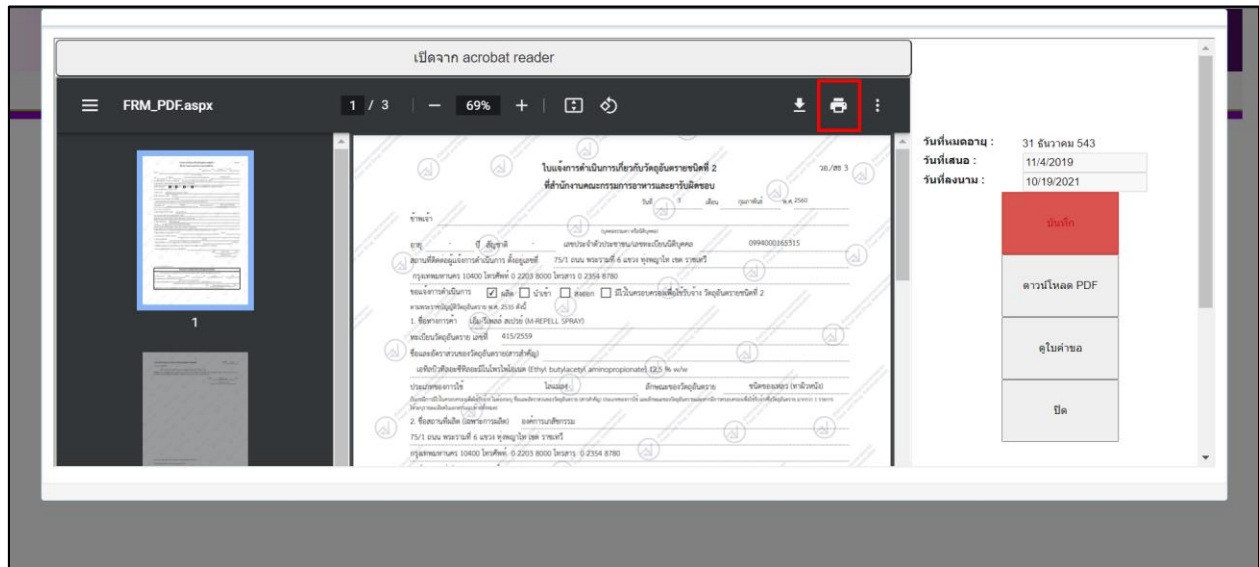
เปิดจาก acrobat reader

FRM_PDF.aspx

1 / 3

69%

1

ใบแจ้งการดำเนินการเกี่ยวกับวัตถุอันตรายชนิดที่ 2
ที่สำนักงานคณะกรรมการอาหารและยาจังหวัดนนทบุรี

วอ./สธ 3

วันที่ 5 เดือน กุมภาพันธ์ พ.ศ. 2560

ข้าพเจ้า

อายุ ปี สัญชาติ เลขประจำตัวประชาชน/เลขทะเบียนนิติบุคคล 0994000165315

สถานที่ติดต่อผู้แจ้งการดำเนินการ ตั้งอยู่เลขที่ 75/1 ถนน พระรามที่ 6 แขวง ทุ่งพญาไท เขต ราชเทวี

กรุงเทพมหานคร 10400 โทรศัพท์ 0 2203 8000 โทรสาร 0 2354 8780

ขอแจ้งการดำเนินการ ☑ ผลิต ☐ นำเข้า ☐ ส่งออก ☐ มีไว้ในครอบครองเพื่อใช้รับจ้าง วัตถุอันตรายชนิดที่ 2

ตามพระราชบัญญัติวัตถุอันตราย พ.ศ. 2535 ดังนี้

1. ชื่อทางการค้า เอ็ม-รีเพลล์ สเปรย์ (M-REPELL SPRAY)

ทะเบียนวัตถุอันตราย เลขที่ 415/2559

ชื่อและอัตราส่วนของวัตถุอันตราย(สารสำคัญ)

เอทิลบิวทิลอะซิทิลอะมิโนโพรไพโอเนต (Ethyl butylacetyl aminopropionate) 12.5 % w/w

ประเภทของการใช้ ไล่แมลง ลักษณะของวัตถุอันตราย ชนิดของเหลว (ทาผิวหนัง)

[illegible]

2. ชื่อสถานที่ผลิต (เฉพาะการผลิต) องค์การเภสัชกรรม

75/1 ถนน พระรามที่ 6 แขวง ทุ่งพญาไท เขต ราชเทวี

กรุงเทพมหานคร 10400 โทรศัพท์ 0 2203 8000 โทรสาร 0 2354 8780

วันที่หมดอายุ : 31 ธันวาคม 543
วันที่เสนอ : 11/4/2019
วันที่ลงนาม : 10/19/2021

บันทึก

ดาวน์โหลด PDF

ดูใบคำขอ

ปิด